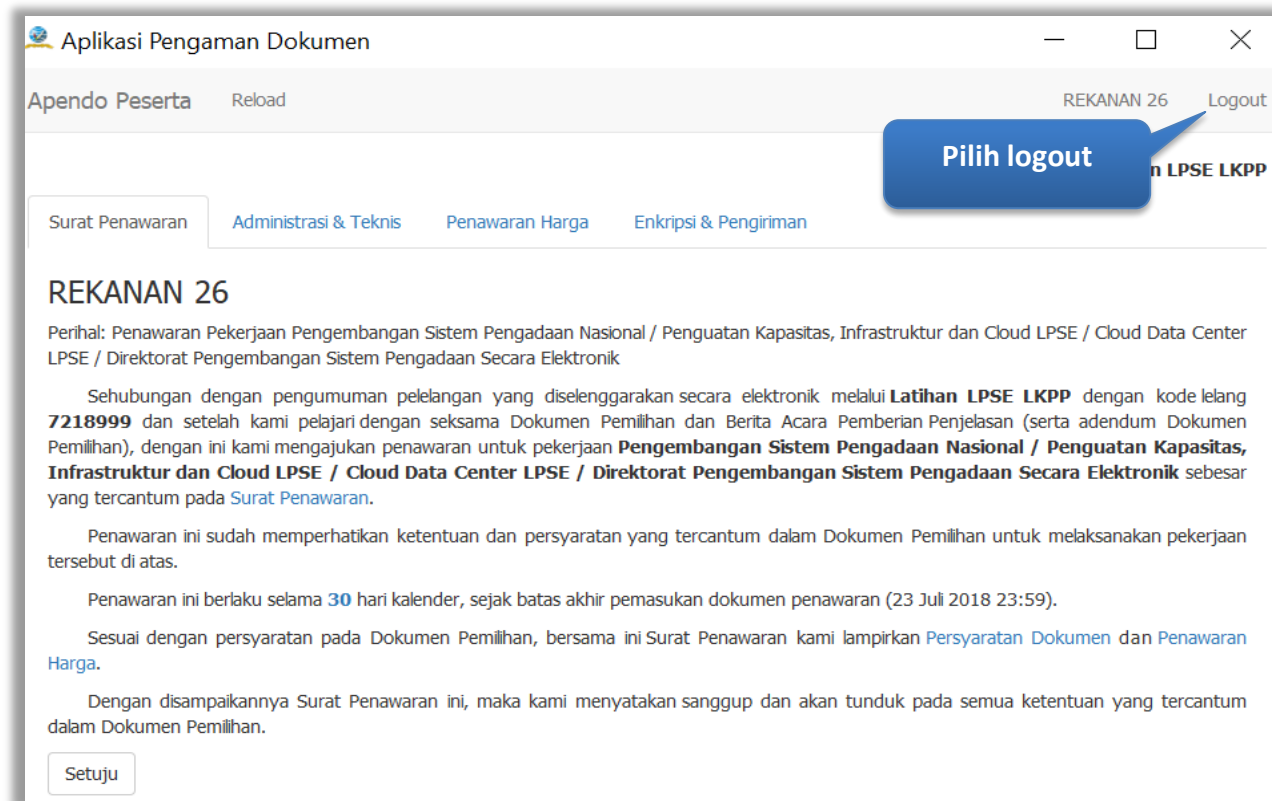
Aplikasi Pengaman Dokumen

Apendo Peserta Reload REKANAN 26 Logout

Pilih logout

n LPSE LKPP

Surat Penawaran | Administrasi & Teknis | Penawaran Harga | Enkripsi & Pengiriman

REKANAN 26

Perihal: Penawaran Pekerjaan Pengembangan Sistem Pengadaan Nasional / Penguatan Kapasitas, Infrastruktur dan Cloud LPSE / Cloud Data Center LPSE / Direktorat Pengembangan Sistem Pengadaan Secara Elektronik

Sehubungan dengan pengumuman pelelangan yang diselenggarakan secara elektronik melalui Latihan LPSE LKPP dengan kode lelang 7218999 dan setelah kami pelajari dengan seksama Dokumen Pemilihan dan Berita Acara Pemberian Penjelasan (serta adendum Dokumen Pemilihan), dengan ini kami mengajukan penawaran untuk pekerjaan Pengembangan Sistem Pengadaan Nasional / Penguatan Kapasitas, Infrastruktur dan Cloud LPSE / Cloud Data Center LPSE / Direktorat Pengembangan Sistem Pengadaan Secara Elektronik sebesar yang tercantum pada Surat Penawaran.

Penawaran ini sudah memperhatikan ketentuan dan persyaratan yang tercantum dalam Dokumen Pemilihan untuk melaksanakan pekerjaan tersebut di atas.

Penawaran ini berlaku selama 30 hari kalender, sejak batas akhir pemasukan dokumen penawaran (23 Juli 2018 23:59).

Sesuai dengan persyaratan pada Dokumen Pemilihan, bersama ini Surat Penawaran kami lampirkan Persyaratan Dokumen dan Penawaran Harga.

Dengan disampaikannya Surat Penawaran ini, maka kami menyatakan sanggup dan akan tunduk pada semua ketentuan yang tercantum dalam Dokumen Pemilihan.

Setuju